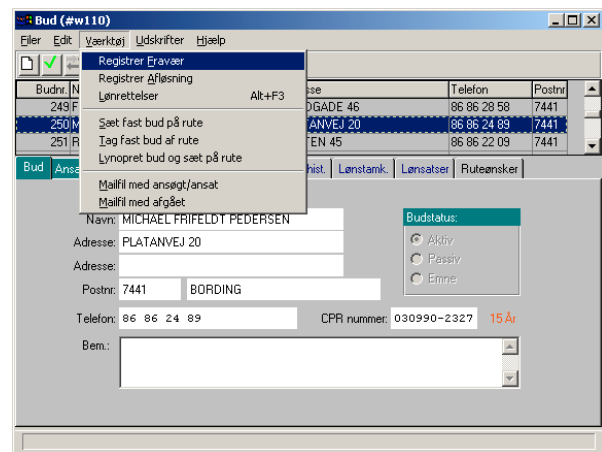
Bud (#w110)

Filer Edit Værktøj Udskrifter Hjælp

Registrer Fravær
Registrer Afløsning
Lønrettelser Alt+F3
Sæt fast bud på rute
Tag fast bud af rute
Lynopret bud og sæt på rute
Mailfil med ansøgt/ansat
Mailfil med afgået

| Budnr. | N | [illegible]sse | Telefon | Postnr |
|---|---|---|---|---|
| 249 | F | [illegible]GADE 46 | 86 86 28 58 | 7441 |
| 250 | M | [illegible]ANVEJ 20 | 86 86 24 89 | 7441 |
| 251 | R | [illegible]TEN 45 | 86 86 22 09 | 7441 |

Bud Ansa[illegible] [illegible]hist. Lønstamk. Lønsatser Ruteønsker

Navn: MICHAEL FRIFELDT PEDERSEN
Adresse: PLATANVEJ 20
Adresse:
Postnr: 7441 BORDING
Telefon: 86 86 24 89
CPR nummer: 030990-2327 15 År
Bem.:

Budstatus:
Aktiv
Passiv
Emne